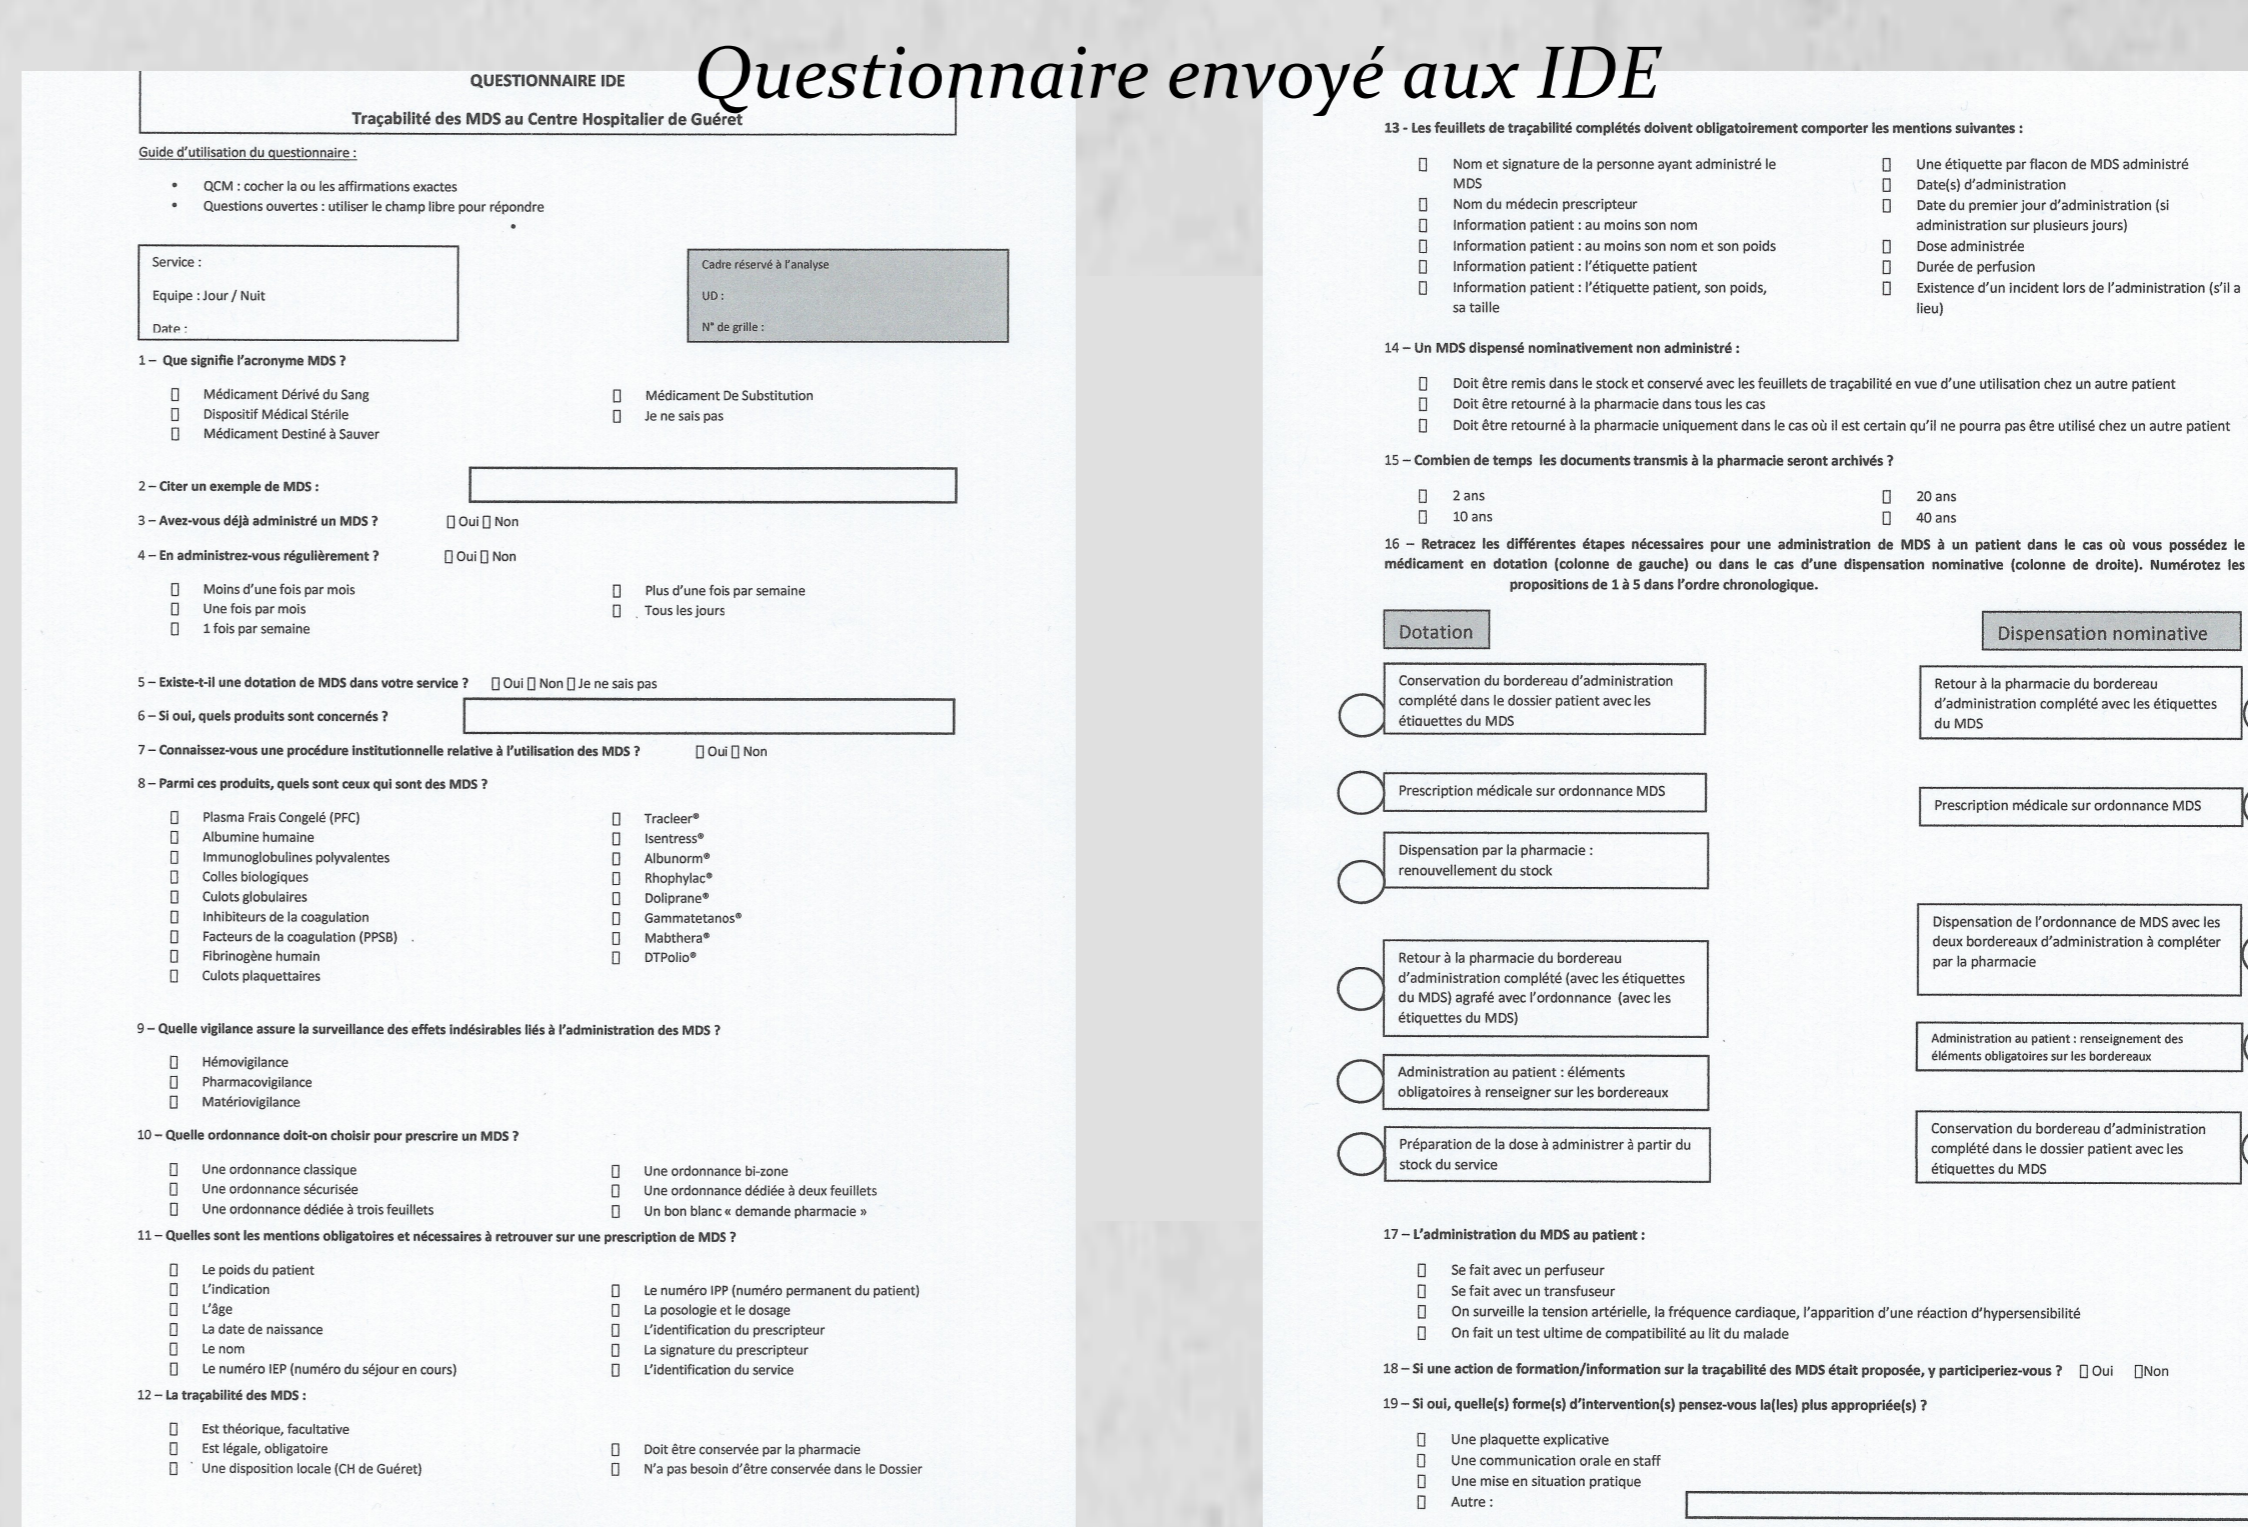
Questionnaire envoyé aux IDE

QUESTIONNAIRE IDE

Traçabilité des MDS au Centre Hospitalier de Guéret

Guide d'utilisation du questionnaire :

• QCM : cocher la ou les affirmations exactes
• Questions ouvertes : utiliser le champ libre pour répondre

Service :
Equipe : Jour / Nuit
Date :

Cadre réservé à l'analyse
UD :
N° de grille :

1 – Que signifie l'acronyme MDS ?

☐ Médicament Dérivé du Sang
☐ Dispositif Médical Stérile
☐ Médicament Destiné à Sauver
☐ Médicament De Substitution
☐ Je ne sais pas

2 – Citer un exemple de MDS :

3 – Avez-vous déjà administré un MDS ? ☐ Oui ☐ Non

4 – En administrez-vous régulièrement ? ☐ Oui ☐ Non

☐ Moins d'une fois par mois
☐ Une fois par mois
☐ 1 fois par semaine
☐ Plus d'une fois par semaine
☐ Tous les jours

5 – Existe-t-il une dotation de MDS dans votre service ? ☐ Oui ☐ Non ☐ Je ne sais pas

6 – Si oui, quels produits sont concernés ?

7 – Connaissez-vous une procédure institutionnelle relative à l'utilisation des MDS ? ☐ Oui ☐ Non

8 – Parmi ces produits, quels sont ceux qui sont des MDS ?

☐ Plasma Frais Congelé (PFC)
☐ Albumine humaine
☐ Immunoglobulines polyvalentes
☐ Colles biologiques
☐ Culots globulaires
☐ Inhibiteurs de la coagulation
☐ Facteurs de la coagulation (PPSB)
☐ Fibrinogène humain
☐ Culots plaquettaires
☐ Tracleer®
☐ Isentress®
☐ Albunorm®
☐ Rhophylac®
☐ Doliprane®
☐ Gammatetanos®
☐ Mabthera®
☐ DTPolio®

9 – Quelle vigilance assure la surveillance des effets indésirables liés à l'administration des MDS ?

☐ Hémovigilance
☐ Pharmacovigilance
☐ Matériovigilance

10 – Quelle ordonnance doit-on choisir pour prescrire un MDS ?

☐ Une ordonnance classique
☐ Une ordonnance sécurisée
☐ Une ordonnance dédiée à trois feuillets
☐ Une ordonnance bi-zone
☐ Une ordonnance dédiée à deux feuillets
☐ Un bon blanc « demande pharmacie »

11 – Quelles sont les mentions obligatoires et nécessaires à retrouver sur une prescription de MDS ?

☐ Le poids du patient
☐ L'indication
☐ L'âge
☐ La date de naissance
☐ Le nom
☐ Le numéro IEP (numéro du séjour en cours)
☐ Le numéro IPP (numéro permanent du patient)
☐ La posologie et le dosage
☐ L'identification du prescripteur
☐ La signature du prescripteur
☐ L'identification du service

12 – La traçabilité des MDS :

☐ Est théorique, facultative
☐ Est légale, obligatoire
☐ Une disposition locale (CH de Guéret)
☐ Doit être conservée par la pharmacie
☐ N'a pas besoin d'être conservée dans le Dossier

13 - Les feuillets de traçabilité complétés doivent obligatoirement comporter les mentions suivantes :

☐ Nom et signature de la personne ayant administré le MDS
☐ Nom du médecin prescripteur
☐ Information patient : au moins son nom
☐ Information patient : au moins son nom et son poids
☐ Information patient : l'étiquette patient
☐ Information patient : l'étiquette patient, son poids, sa taille
☐ Une étiquette par flacon de MDS administré
☐ Date(s) d'administration
☐ Date du premier jour d'administration (si administration sur plusieurs jours)
☐ Dose administrée
☐ Durée de perfusion
☐ Existence d'un incident lors de l'administration (s'il a lieu)

14 – Un MDS dispensé nominativement non administré :

☐ Doit être remis dans le stock et conservé avec les feuillets de traçabilité en vue d'une utilisation chez un autre patient
☐ Doit être retourné à la pharmacie dans tous les cas
☐ Doit être retourné à la pharmacie uniquement dans le cas où il est certain qu'il ne pourra pas être utilisé chez un autre patient

15 – Combien de temps les documents transmis à la pharmacie seront archivés ?

☐ 2 ans
☐ 10 ans
☐ 20 ans
☐ 40 ans

16 – Retracez les différentes étapes nécessaires pour une administration de MDS à un patient dans le cas où vous possédez le médicament en dotation (colonne de gauche) ou dans le cas d'une dispensation nominative (colonne de droite). Numérotez les propositions de 1 à 5 dans l'ordre chronologique.

Dotation

Conservation du bordereau d'administration complété dans le dossier patient avec les étiquettes du MDS

Prescription médicale sur ordonnance MDS

Dispensation par la pharmacie : renouvellement du stock

Retour à la pharmacie du bordereau d'administration complété (avec les étiquettes du MDS) agrafé avec l'ordonnance (avec les étiquettes du MDS)

Administration au patient : éléments obligatoires à renseigner sur les bordereaux

Préparation de la dose à administrer à partir du stock du service

Dispensation nominative

Retour à la pharmacie du bordereau d'administration complété avec les étiquettes du MDS

Prescription médicale sur ordonnance MDS

Dispensation de l'ordonnance de MDS avec les deux bordereaux d'administration à compléter par la pharmacie

Administration au patient : renseignement des éléments obligatoires sur les bordereaux

Conservation du bordereau d'administration complété dans le dossier patient avec les étiquettes du MDS

17 – L'administration du MDS au patient :

☐ Se fait avec un perfuseur
☐ Se fait avec un transfuseur
☐ On surveille la tension artérielle, la fréquence cardiaque, l'apparition d'une réaction d'hypersensibilité
☐ On fait un test ultime de compatibilité au lit du malade

18 – Si une action de formation/information sur la traçabilité des MDS était proposée, y participeriez-vous ? ☐ Oui ☐Non

19 – Si oui, quelle(s) forme(s) d'intervention(s) pensez-vous la(les) plus appropriée(s) ?

☐ Une plaquette explicative
☐ Une communication orale en staff
☐ Une mise en situation pratique
☐ Autre :